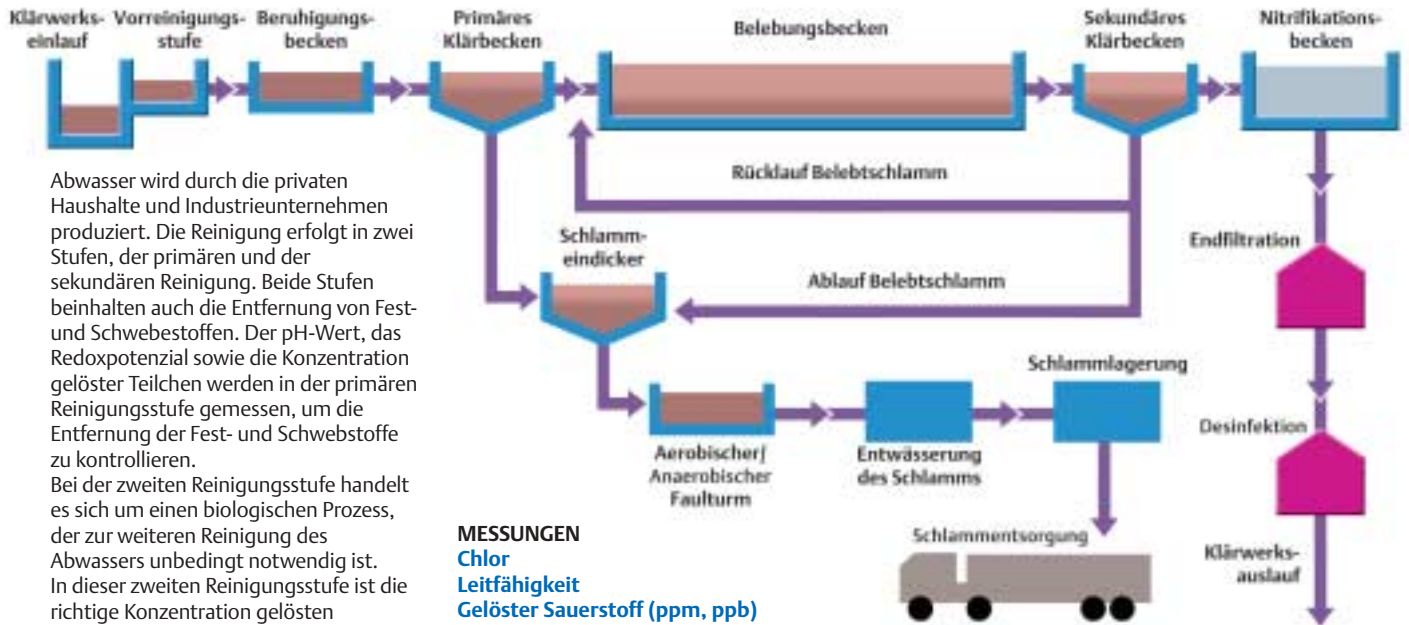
Klärwerks-einlauf Vorreinigungs-stufe Beruhigungs-becken Primäres Klärbecken Belebungsbecken Sekundäres Klärbecken Nitrifikations-becken

Rücklauf Belebtschlamm

Schlamm-eindicker

Ablauf Belebtschlamm

Endfiltration

Abwasser wird durch die privaten Haushalte und Industrieunternehmen produziert. Die Reinigung erfolgt in zwei Stufen, der primären und der sekundären Reinigung. Beide Stufen beinhalten auch die Entfernung von Fest- und Schwebestoffen. Der pH-Wert, das Redoxpotenzial sowie die Konzentration gelöster Teilchen werden in der primären Reinigungsstufe gemessen, um die Entfernung der Fest- und Schwebstoffe zu kontrollieren.
Bei der zweiten Reinigungsstufe handelt es sich um einen biologischen Prozess, der zur weiteren Reinigung des Abwassers unbedingt notwendig ist. In dieser zweiten Reinigungsstufe ist die richtige Konzentration gelösten

Schlammlagerung

Aerobischer/ Anaerobischer Faulturm

Entwässerung des Schlamms

Desinfektion

MESSUNGEN
Chlor
Leitfähigkeit
Gelöster Sauerstoff (ppm, ppb)

Schlammentsorgung

Klärwerks-auslauf